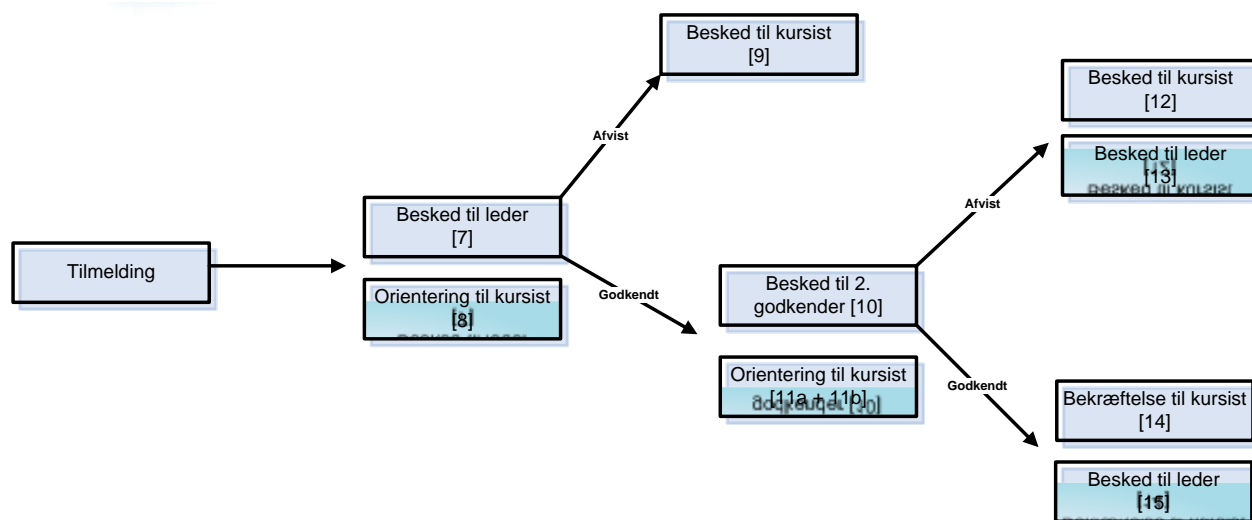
Besked til kursist [9]

Afvist

Besked til kursist [12]

Besked til leder [13]

Afvist

Besked til leder [7]

Tilmelding

Orientering til kursist [8]

Godkendt

Besked til 2. godkender [10]

Orientering til kursist [11a + 11b]

Godkendt

Bekræftelse til kursist [14]

Besked til leder [15]